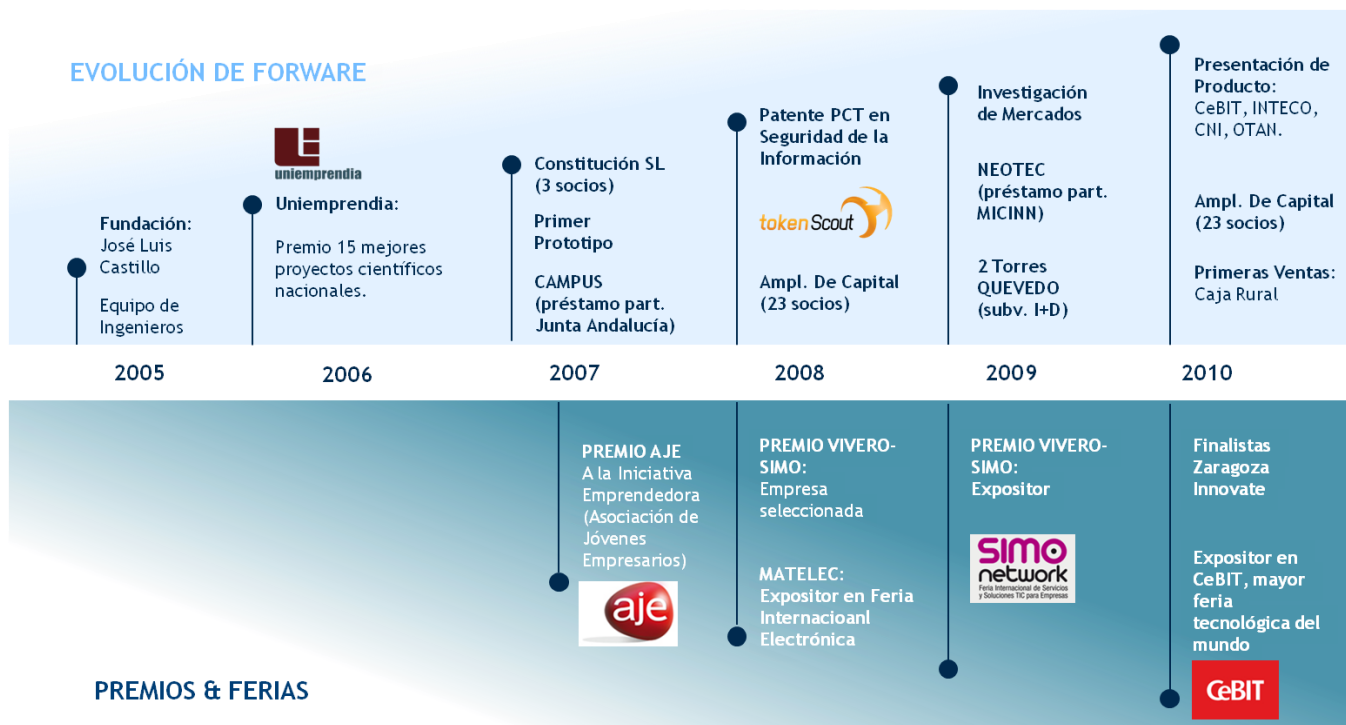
EVOLUCIÓN DE FORWARE

Fundación: José Luis Castillo

Equipo de Ingenieros

uniemprendia

Uniemprendia:

Premio 15 mejores proyectos científicos nacionales.

Constitución SL (3 socios)

Primer Prototipo

CAMPUS (préstamo part. Junta Andalucía)

Patente PCT en Seguridad de la Información

tokenScout

Ampl. De Capital (23 socios)

Investigación de Mercados

NEOTEC (préstamo part. MICINN)

2 Torres QUEVEDO (subv. I+D)

Presentación de Producto: CeBIT, INTECO, CNI, OTAN.

Ampl. De Capital (23 socios)

Primeras Ventas: Caja Rural

2005

2006

2007

2008

2009

2010

PREMIO AJE A la Iniciativa Emprendedora (Asociación de Jóvenes Empresarios)

aje

PREMIO VIVERO-SIMO: Empresa seleccionada

MATELEC: Expositor en Feria Internacioanl Electrónica

PREMIO VIVERO-SIMO: Expositor

SIMO network

Feria Internacional de Servicios y Soluciones TIC para Empresas

Finalistas Zaragoza Innovate

Expositor en CeBIT, mayor feria tecnológica del mundo

CeBIT

PREMIOS & FERIAS